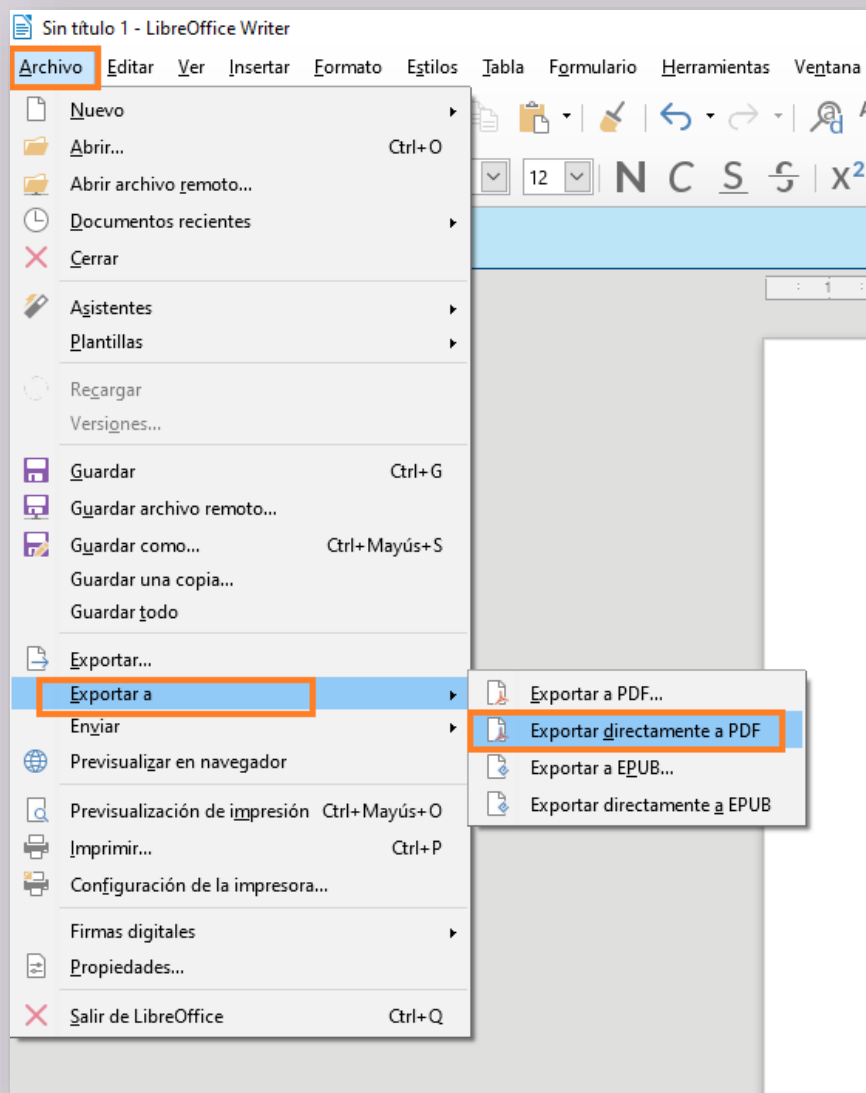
Sin título 1 - LibreOffice Writer

Archivo Editar Ver Insertar Formato Estilos Tabla Formulario Herramientas Ventana

Nuevo
Abrir... Ctrl+O
Abrir archivo remoto...
Documentos recientes
Cerrar

Asistentes
Plantillas

Recargar
Versiones...

Guardar Ctrl+G
Guardar archivo remoto...
Guardar como... Ctrl+Mayús+S
Guardar una copia...
Guardar todo

Exportar...
Exportar a
Enviar
Previsualizar en navegador

Previsualización de impresión Ctrl+Mayús+O
Imprimir... Ctrl+P
Configuración de la impresora...

Firmas digitales
Propiedades...

Salir de LibreOffice Ctrl+Q

Exportar a PDF...
Exportar directamente a PDF
Exportar a EPUB...
Exportar directamente a EPUB

12
N C S S $X^2$
1